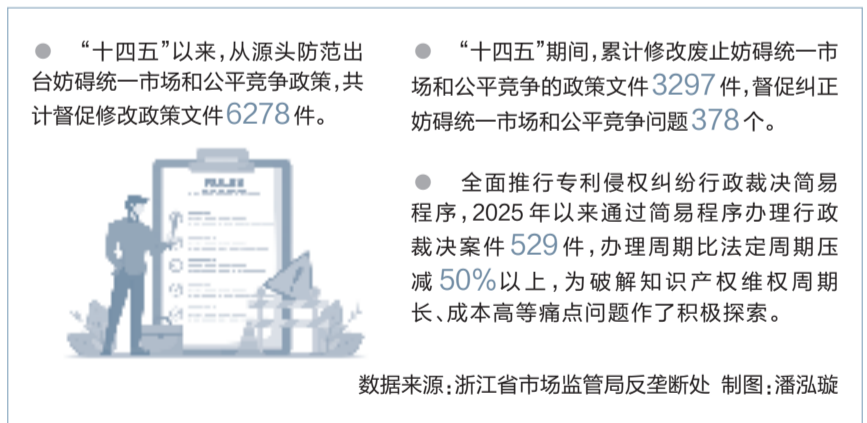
● “十四五”以来，从源头防范出台妨碍统一市场和公平竞争政策，共计督促修改政策文件6278件。

● “十四五”期间，累计修改废止妨碍统一市场和公平竞争的政策文件3297件，督促纠正妨碍统一市场和公平竞争问题378个。

● 全面推行专利侵权纠纷行政裁决简易程序，2025年以来通过简易程序办理行政裁决案件529件，办理周期比法定周期压减50%以上，为破解知识产权维权周期长、成本高等痛点问题作了积极探索。

数据来源：浙江省市场监管局反垄断处 制图：潘泓璇